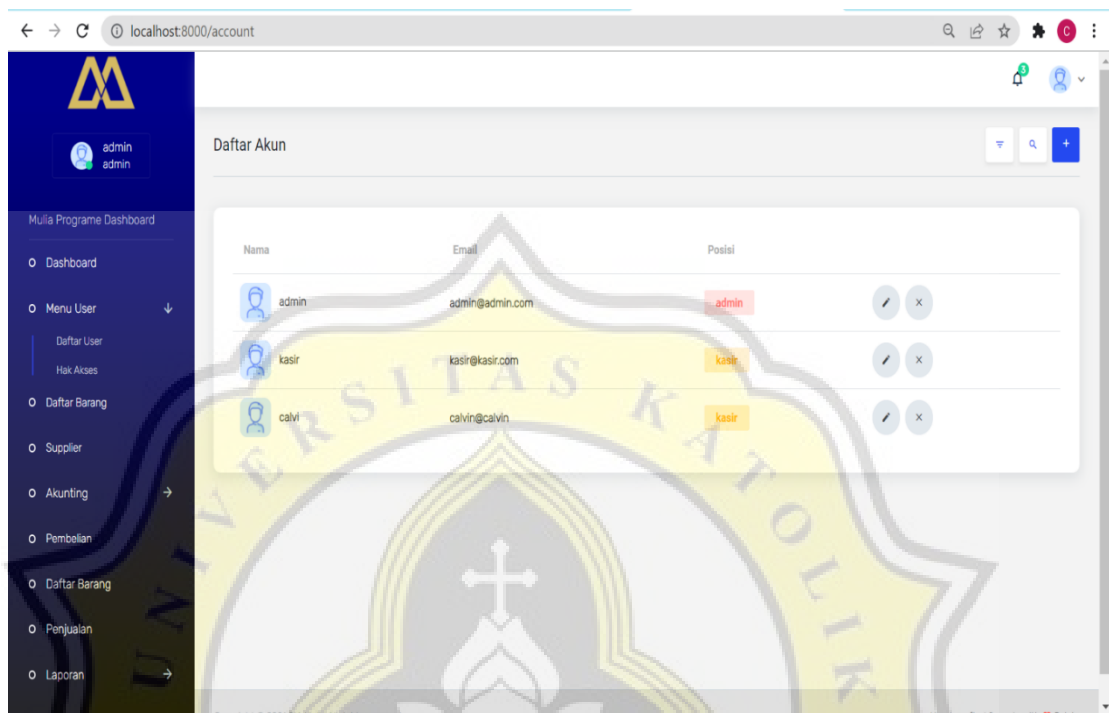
localhost:8000/account

admin
admin

Mulia Programe Dashboard

Dashboard
Menu User
Daftar User
Hak Akses
Daftar Barang
Supplier
Akunting
Pembelian
Daftar Barang
Penjualan
Laporan

Daftar Akun

| Nama | Email | Posisi |
|---|---|---|
| admin | admin@admin.com | admin |
| kasir | kasir@kasir.com | kasir |
| calvi | calvin@calvin | kasir |

UNIVERSITAS KATOLIK